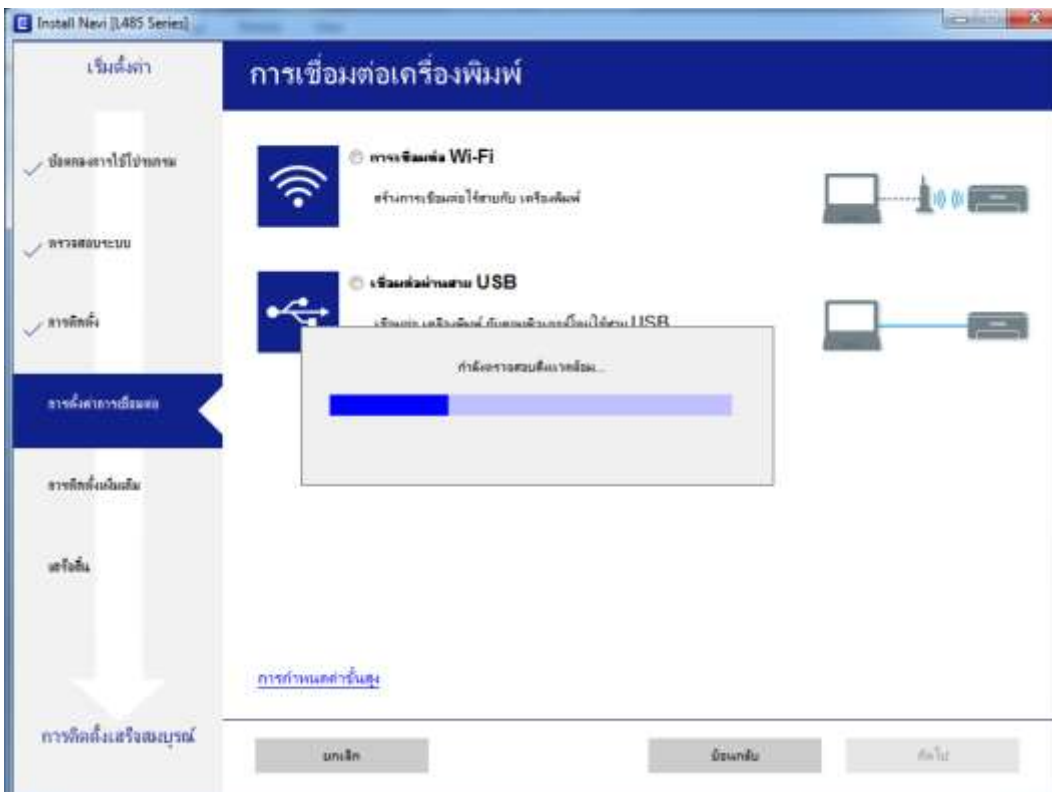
Install Navi [L485 Series]

เริ่มตั้งค่า

การเชื่อมต่อเครื่องพิมพ์

ข้อตกลงการใช้โปรแกรม

ตรวจสอบระบบ

การติดตั้ง

การตั้งค่าการเชื่อมต่อ

การติดตั้งเพิ่มเติม

เสร็จสิ้น

การติดตั้งเสร็จสมบูรณ์

การเชื่อมต่อ Wi-Fi

สร้างการเชื่อมต่อไร้สายกับ เครื่องพิมพ์

เชื่อมต่อผ่านสาย USB

เชื่อมต่อ เครื่องพิมพ์ กับคอมพิวเตอร์โดยใช้สาย USB

กำลังตรวจสอบสิ่งแวดล้อม...

การกำหนดค่าขั้นสูง

ยกเลิก

ย้อนกลับ

ถัดไป